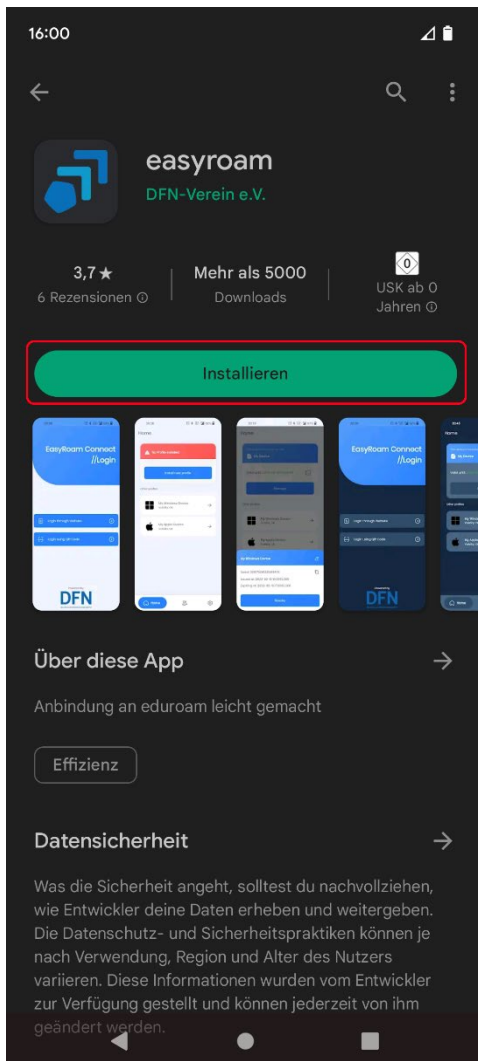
16:00

easyroam
DFN-Verein e.V.

3,7 ★
6 Rezensionen ⓘ

Mehr als 5000
Downloads

0
USK ab 0 Jahren ⓘ

Installieren

EasyRoam Connect //Login

DFN

EasyRoam Connect //Login

DFN

Über diese App

Anbindung an eduroam leicht gemacht

Effizienz

Datensicherheit

Was die Sicherheit angeht, solltest du nachvollziehen, wie Entwickler deine Daten erheben und weitergeben. Die Datenschutz- und Sicherheitspraktiken können je nach Verwendung, Region und Alter des Nutzers variieren. Diese Informationen wurden vom Entwickler zur Verfügung gestellt und können jederzeit von ihm geändert werden.